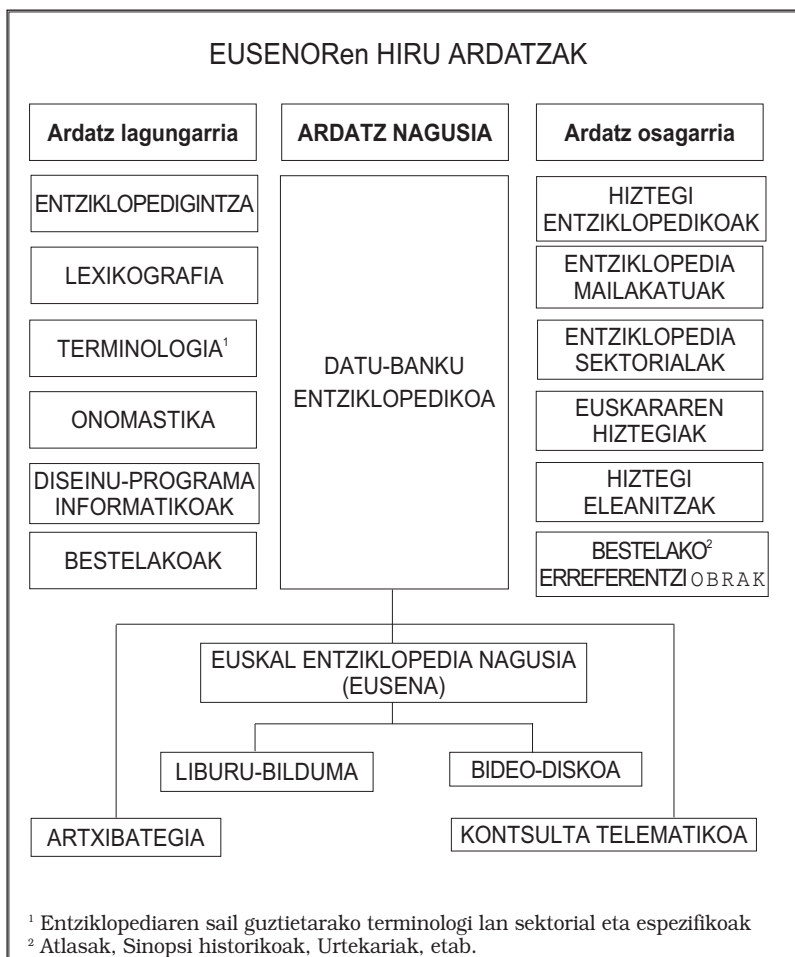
EUSENORen HIRU ARDATZAK

Ardatz lagungarria

ARDATZ NAGUSIA

Ardatz osagarria

ENTZIKLOPEDIGINTZA

LEXIKOGRAFIA

TERMINOLOGIA$^1$

ONOMASTIKA

DISEINU-PROGRAMA INFORMATIKOAK

BESTELAKOAK

DATU-BANKU ENTZIKLOPEDIKOA

HIZTEGI ENTZIKLOPEDIKOAK

ENTZIKLOPEDIA MAILAKATUAK

ENTZIKLOPEDIA SEKTORIALAK

EUSKARAREN HIZTEGIAK

HIZTEGI ELEANITZAK

BESTELAKO$^2$ ERREFERENTZI OBRAK

EUSKAL ENTZIKLOPEDIA NAGUSIA (EUSENA)

LIBURU-BILDUMA

BIDEO-DISKOA

ARTXIBATEGIA

KONTSULTA TELEMATIKOA

$^1$ Entziklopediaren sail guztietarako terminologi lan sektorial eta espezifikoak
$^2$ Atlasak, Sinopsi historikoak, Urtekariak, etab.